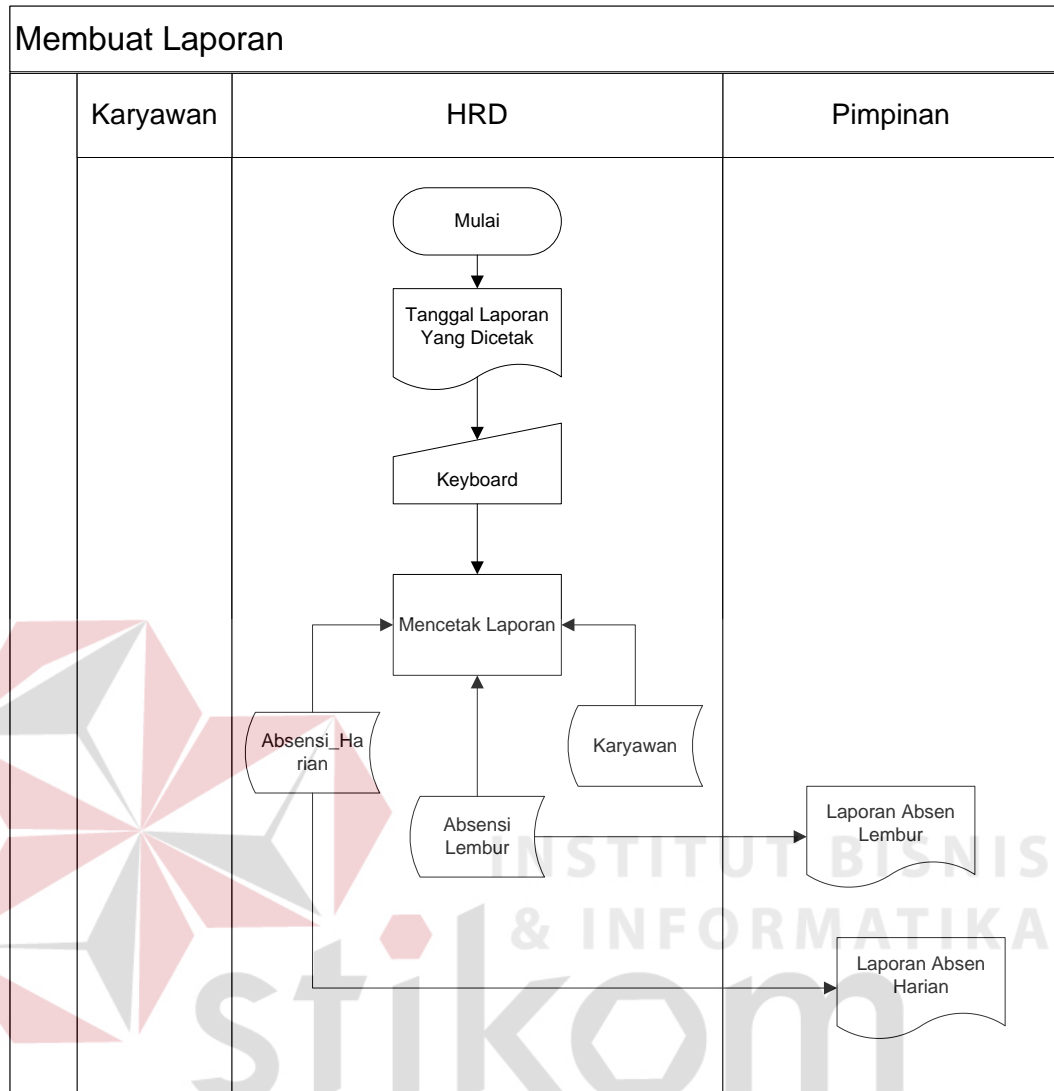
Membuat Laporan

| Karyawan | HRD | Pimpinan |
|---|---|---|

Mulai

Tanggal Laporan Yang Dicetak

Keyboard

Mencetak Laporan

Absensi_Harian

Karyawan

Absensi Lembur

Laporan Absen Lembur

Laporan Absen Harian

INSTITUT BISNIS
& INFORMATIKA
stikom